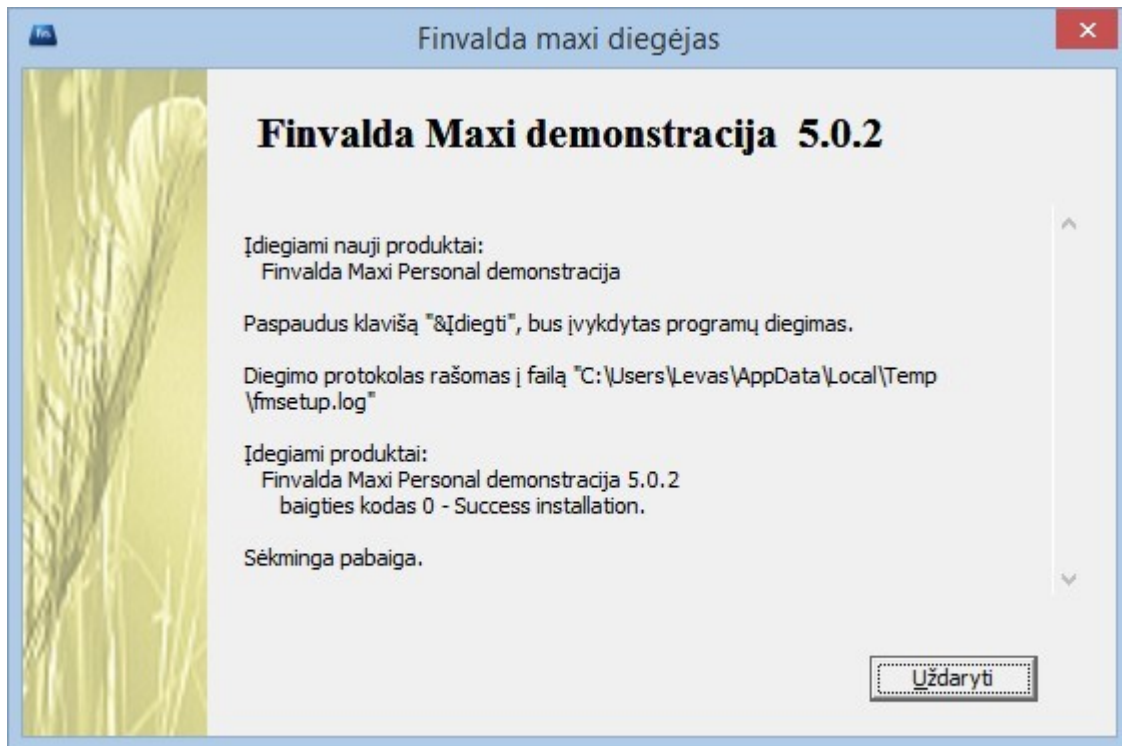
Finvalda maxi diegėjas

Finvalda Maxi demonstracija 5.0.2

Įdiegiami nauji produktai:
Finvalda Maxi Personal demonstracija

Paspaudus klavišą "&Įdiegti", bus įvykdytas programų diegimas.

Diegimo protokolas rašomas į failą "C:\Users\Levas\AppData\Local\Temp\fmsetup.log"

Įdegiami produktai:
Finvalda Maxi Personal demonstracija 5.0.2
baigties kodas 0 - Success installation.

Sėkminga pabaiga.

Uždaryti